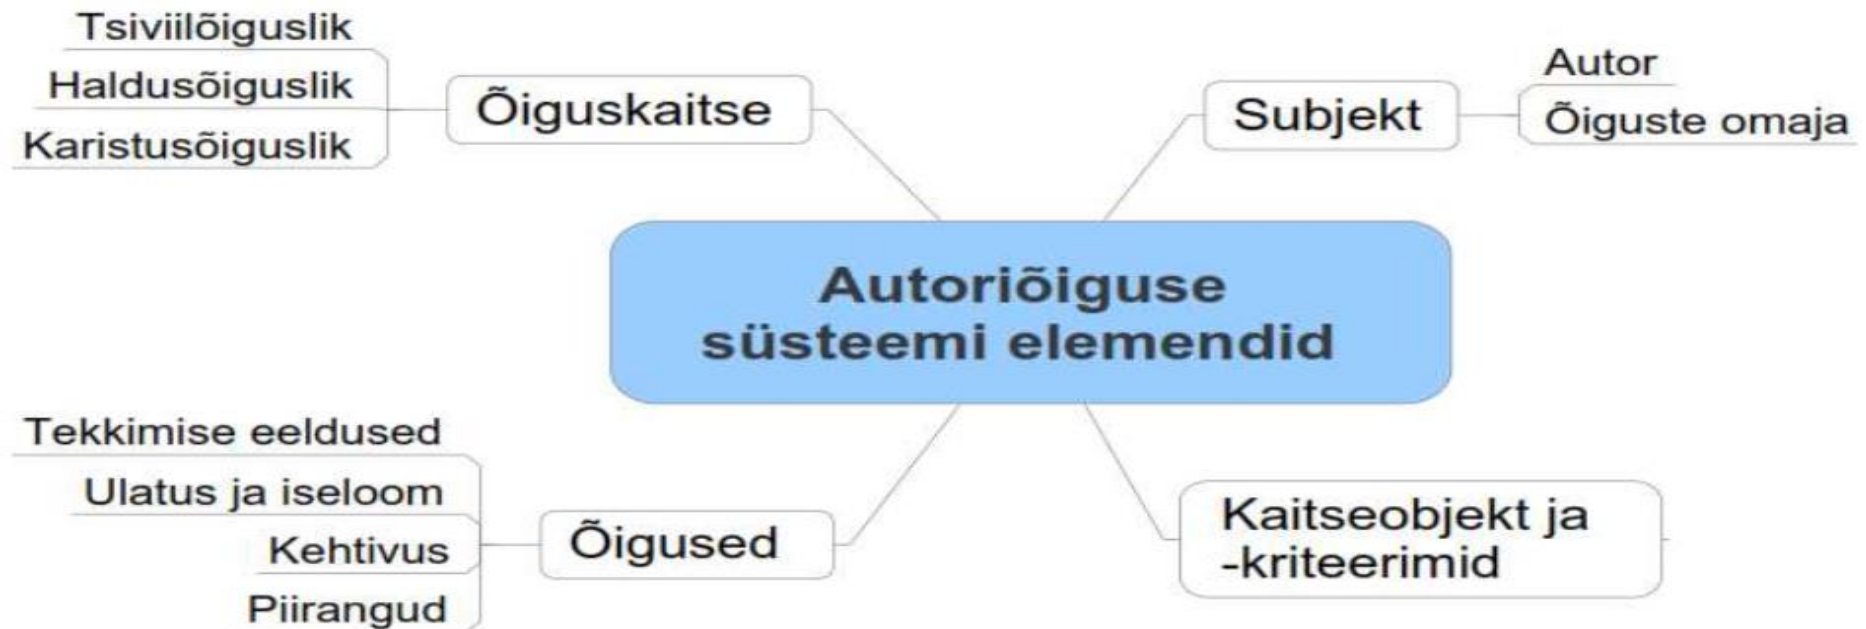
Tsiviilõiguslik
Haldusõiguslik
Karistusõiguslik

Õiguskaitse

Subjekt

Autor
Õiguste omaja

Autoriõiguse süsteemi elemendid

Tekkimise eeldused
Ulatus ja iseloom
Kehtivus
Piirangud

Õigused

Kaitseobjekt ja -kriteerimid